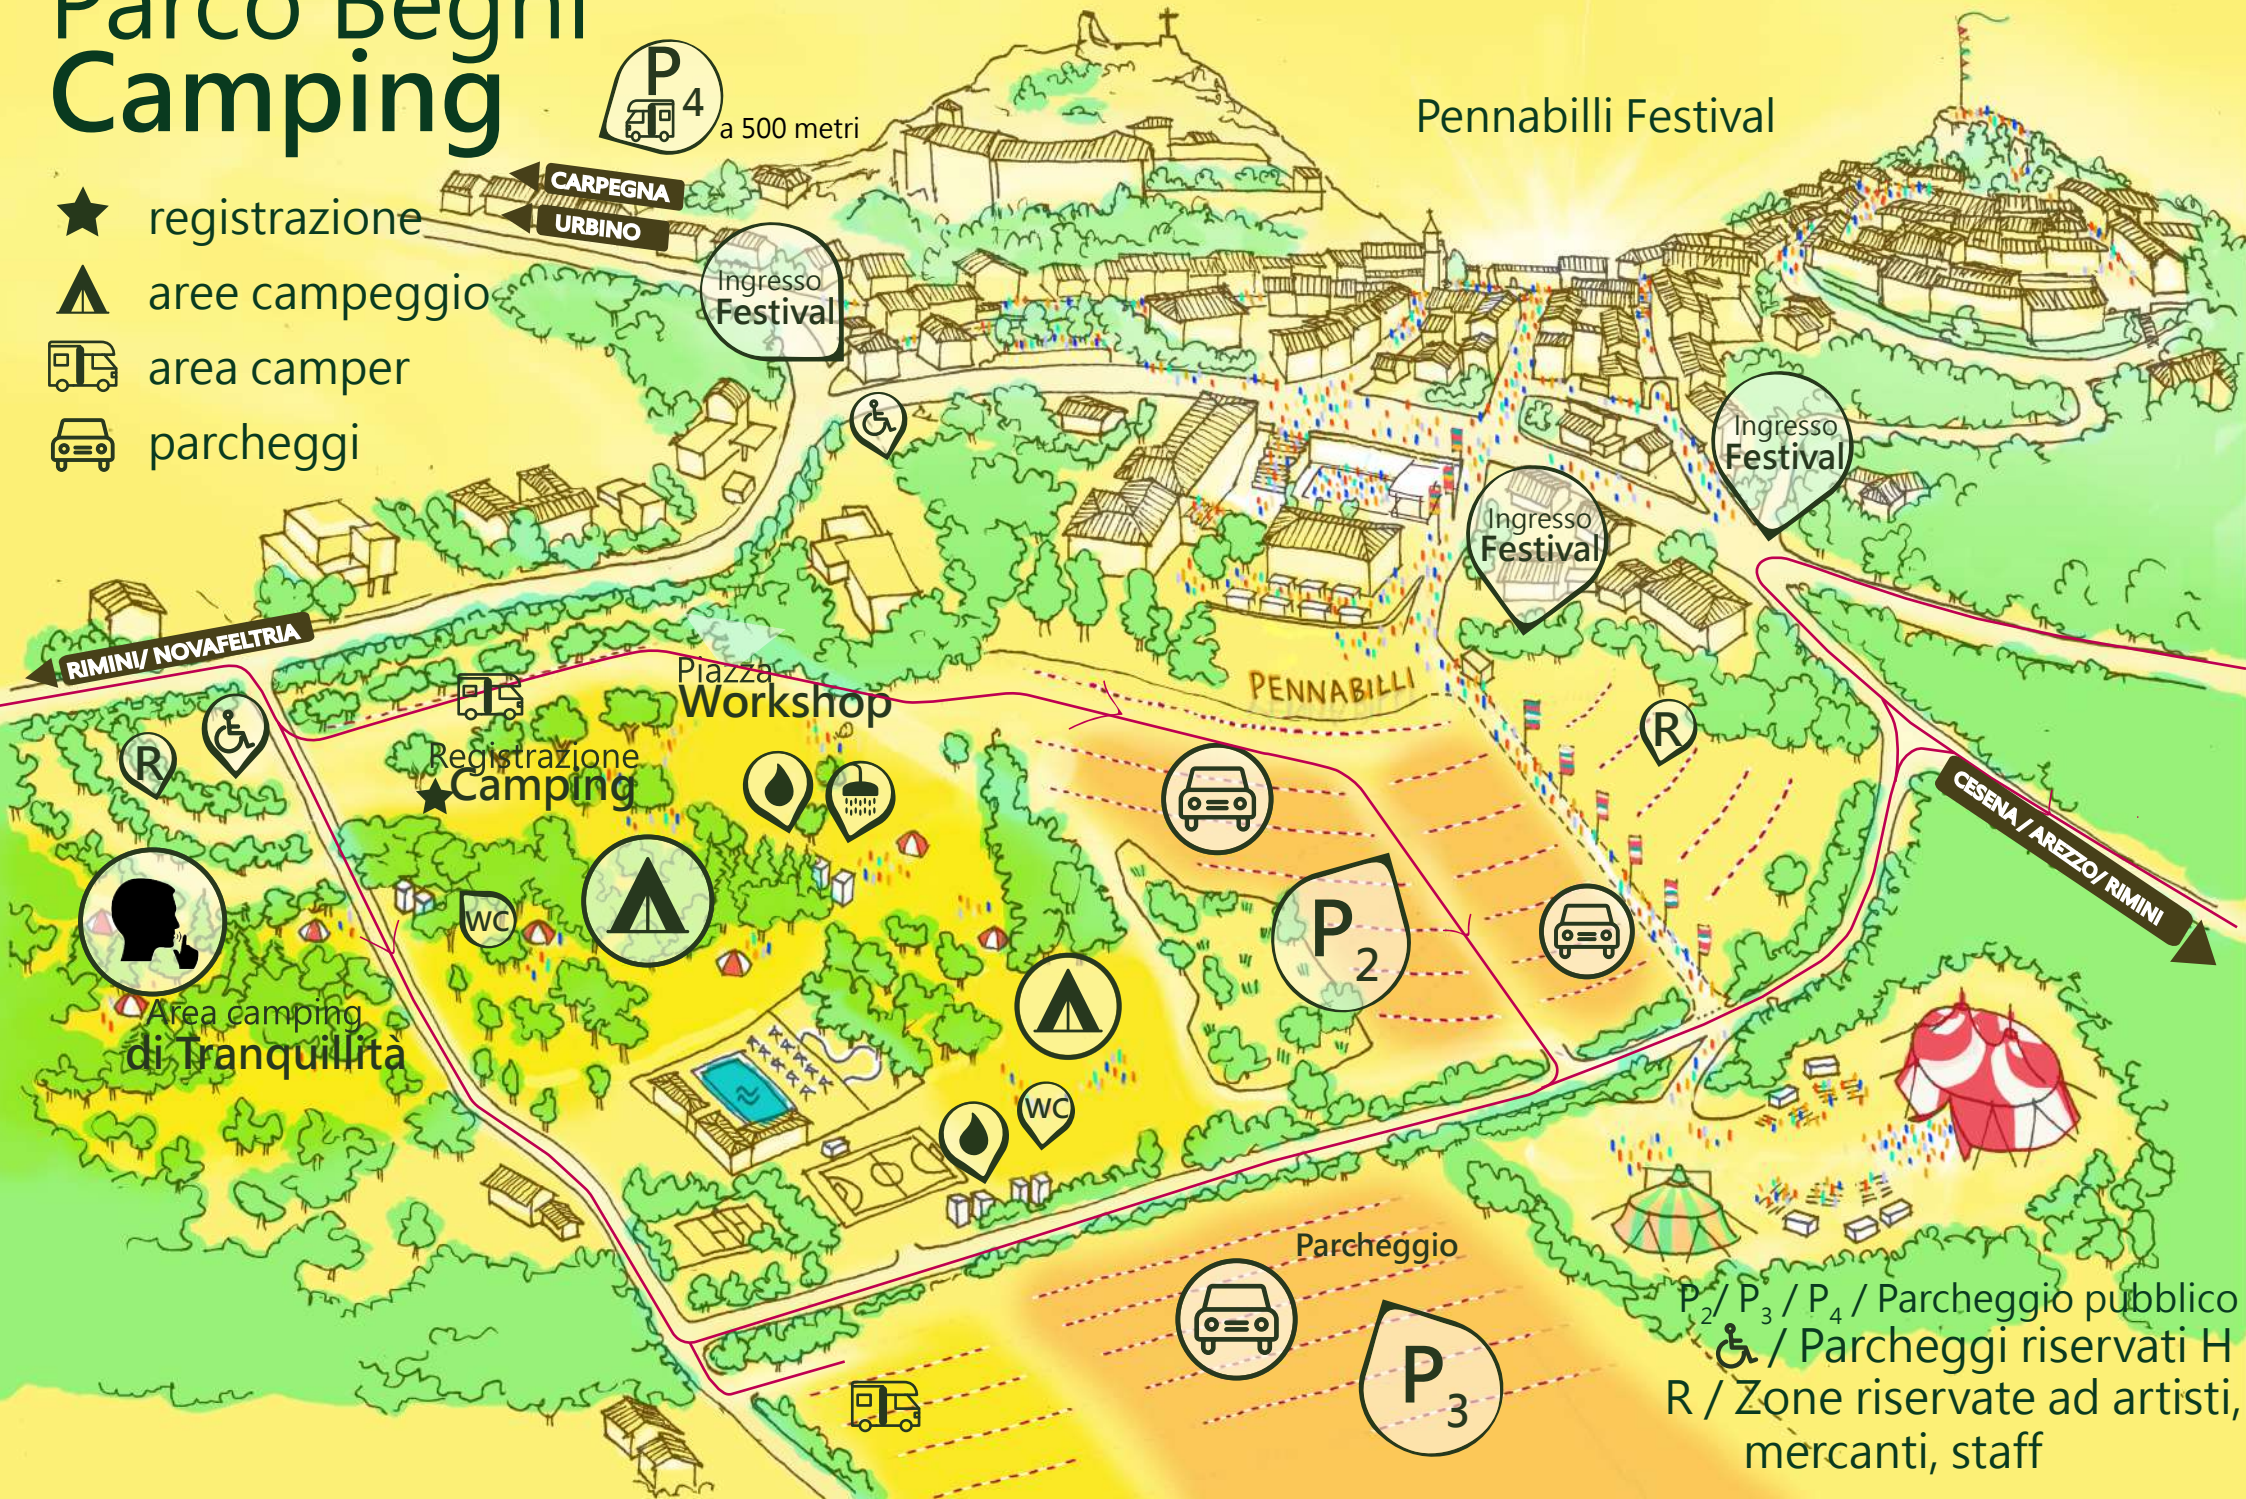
Parco Begni
Camping

registrazione
aree campeggio
area camper
parcheggi

$P_4$ a 500 metri

CARPEGNA
URBINO

Pennabilli Festival

Ingresso Festival

Ingresso Festival

Ingresso Festival

RIMINI/ NOVAFELTRIA

R

Piazza Workshop

PENNABILLI

R

Registrazione Camping

WC

CESENA / AREZZO / RIMINI

$P_2$

Area camping di Tranquillità

WC

Parcheggio

$P_3$

$P_2$ / $P_3$ / $P_4$ / Parcheggio pubblico
/ Parcheggi riservati H
R / Zone riservate ad artisti, mercanti, staff